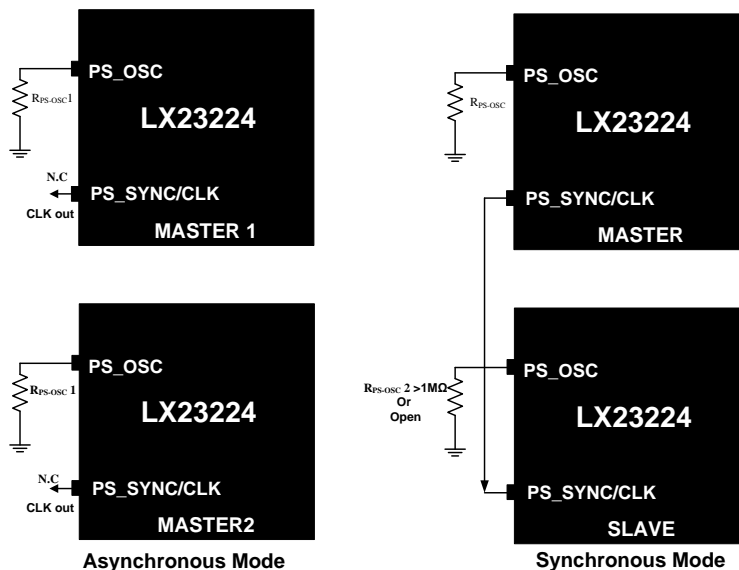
$R_{PS\text{-}OSC}1$

PS_OSC

LX23224

N.C

CLK out

PS_SYNC/CLK

MASTER 1

$R_{PS\text{-}OSC}$ 1

PS_OSC

LX23224

N.C

CLK out

PS_SYNC/CLK

MASTER2

Asynchronous Mode

$R_{PS\text{-}OSC}$

PS_OSC

LX23224

PS_SYNC/CLK

MASTER

$R_{PS\text{-}OSC}$ 2 >1MΩ Or Open

PS_OSC

LX23224

PS_SYNC/CLK

SLAVE

Synchronous Mode